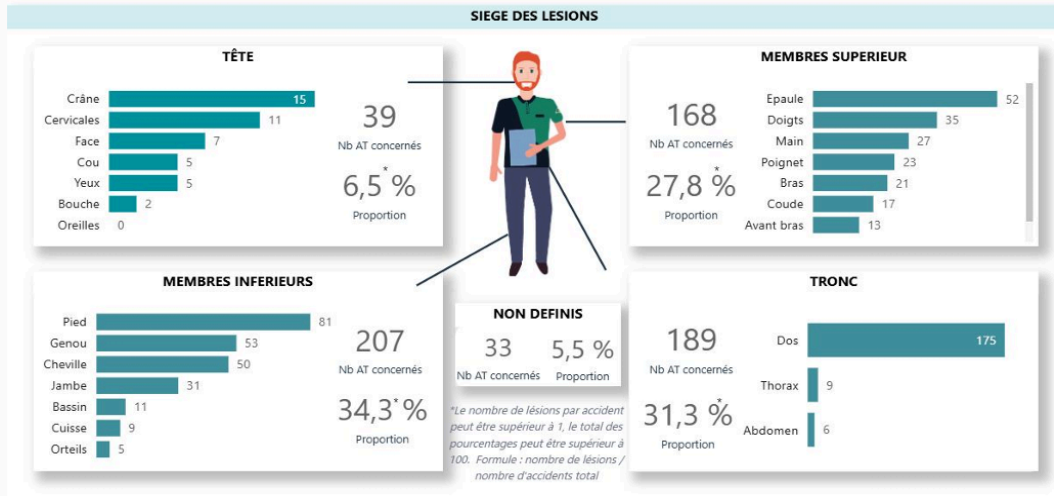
SIEGE DES LESIONS

TÊTE

| | |
|---|---|
| Crâne | 15 |
| Cervicales | 11 |
| Face | 7 |
| Cou | 5 |
| Yeux | 5 |
| Bouche | 2 |
| Oreilles | 0 |

39
Nb AT concernés

6,5* %
Proportion

MEMBRES SUPERIEUR

168
Nb AT concernés

27,8* %
Proportion

| | |
|---|---|
| Epaule | 52 |
| Doigts | 35 |
| Main | 27 |
| Poignet | 23 |
| Bras | 21 |
| Coude | 17 |
| Avant bras | 13 |

MEMBRES INFERIEURS

| | |
|---|---|
| Pied | 81 |
| Genou | 53 |
| Cheville | 50 |
| Jambe | 31 |
| Bassin | 11 |
| Cuisse | 9 |
| Orteils | 5 |

207
Nb AT concernés

34,3* %
Proportion

NON DEFINIS

33
Nb AT concernés

5,5 %
Proportion

*Le nombre de lésions par accident peut être supérieur à 1, le total des pourcentages peut être supérieur à 100. Formule : nombre de lésions / nombre d'accidents total

TRONC

189
Nb AT concernés

31,3* %
Proportion

| | |
|---|---|
| Dos | 175 |
| Thorax | 9 |
| Abdomen | 6 |